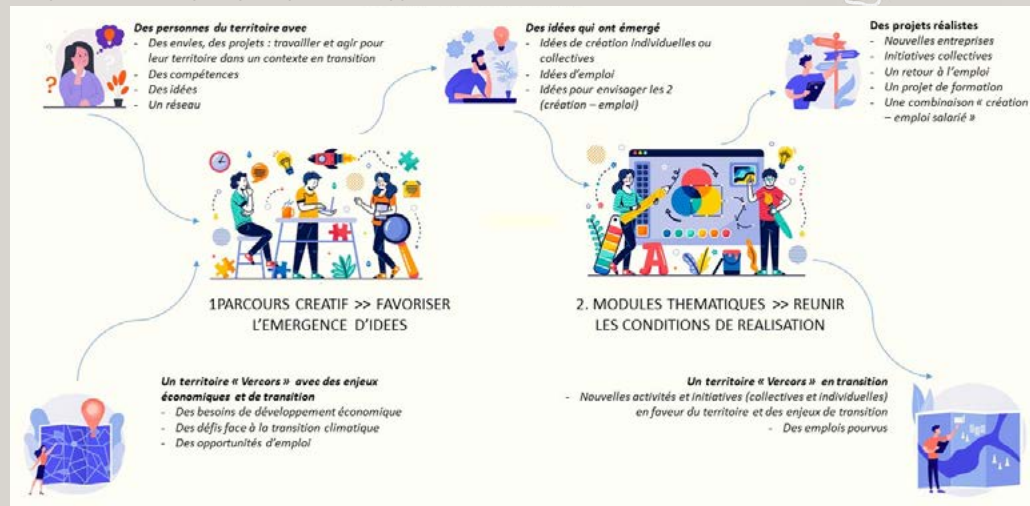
**Des personnes du territoire avec**
- Des envies, des projets : travailler et agir pour leur territoire dans un contexte en transition
- Des compétences
- Des idées
- Un réseau

**Des idées qui ont émergé**
- Idées de création individuelles ou collectives
- Idées d'emploi
- Idées pour envisager les 2 (création – emploi)

**Des projets réalistes**
- Nouvelles entreprises
- Initiatives collectives
- Un retour à l'emploi
- Un projet de formation
- Une combinaison « création – emploi salarié »

1PARCOURS CREATIF >> FAVORISER L'EMERGENCE D'IDEES

2. MODULES THEMATIQUES >> REUNIR LES CONDITIONS DE REALISATION

**Un territoire « Vercors » avec des enjeux économiques et de transition**
- Des besoins de développement économique
- Des défis face à la transition climatique
- Des opportunités d'emploi

**Un territoire « Vercors » en transition**
- Nouvelles activités et initiatives (collectives et individuelles) en faveur du territoire et des enjeux de transition
- Des emplois pourvus